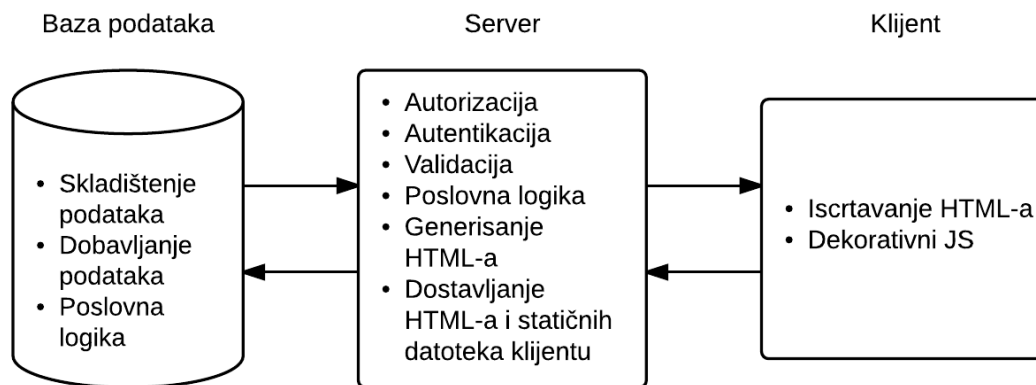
Baza podataka

Server

Klijent

- Skladištenje podataka
- Dobavljanje podataka
- Poslovna logika

- Autorizacija
- Autentikacija
- Validacija
- Poslovna logika
- Generisanje HTML-a
- Dostavljanje HTML-a i statičnih datoteka klijentu

- Iscrtavanje HTML-a
- Dekorativni JS